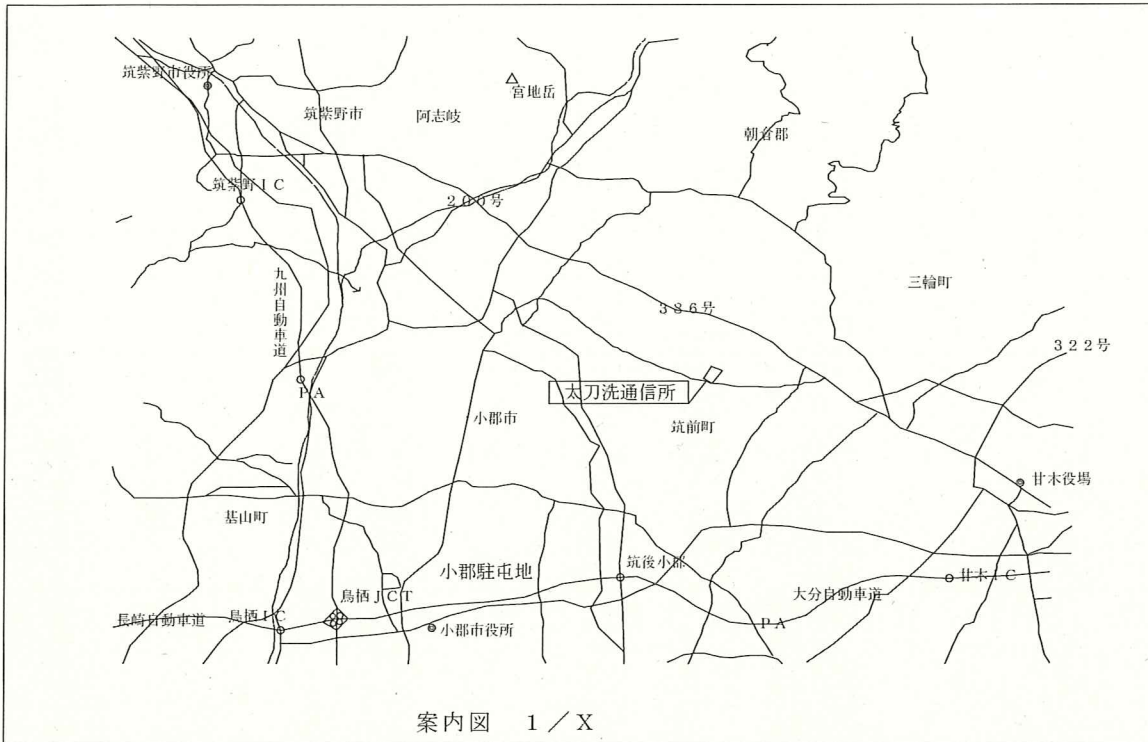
筑紫野市役所

宮地岳

筑紫野市

阿志岐

朝倉郡

筑紫野ＩＣ

２００号

九州自動車道

三輪町

３８６号

３２２号

ＰＡ

太刀洗通信所

小郡市

筑前町

甘木役場

基山町

筑後小郡

小郡駐屯地

甘木ＩＣ

鳥栖ＪＣＴ

大分自動車道

長崎自動車道

鳥栖ＩＣ

小郡市役所

ＰＡ

案内図　１／Ｘ